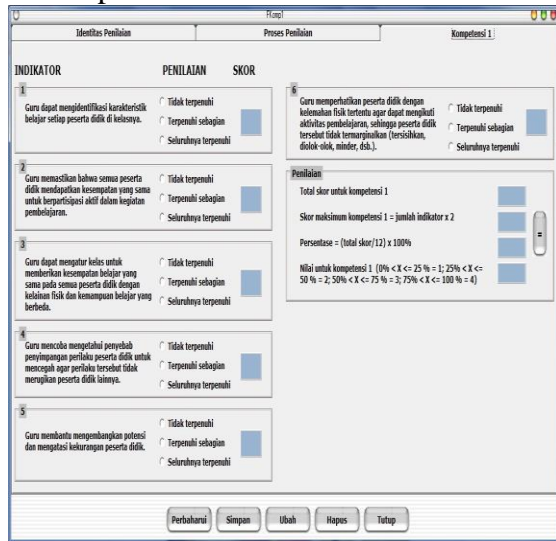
FKomp1

Identitas Penilaian | Proses Penilaian | Kompetensi 1

INDIKATOR PENILAIAN SKOR

1
Guru dapat mengidentifikasi karakteristik belajar setiap peserta didik di kelasnya.
Tidak terpenuhi
Terpenuhi sebagian
Seluruhnya terpenuhi

2
Guru memastikan bahwa semua peserta didik mendapatkan kesempatan yang sama untuk berpartisipasi aktif dalam kegiatan pembelajaran.
Tidak terpenuhi
Terpenuhi sebagian
Seluruhnya terpenuhi

3
Guru dapat mengatur kelas untuk memberikan kesempatan belajar yang sama pada semua peserta didik dengan kelainan fisik dan kemampuan belajar yang berbeda.
Tidak terpenuhi
Terpenuhi sebagian
Seluruhnya terpenuhi

4
Guru mencoba mengetahui penyebab penyimpangan perilaku peserta didik untuk mencegah agar perilaku tersebut tidak merugikan peserta didik lainnya.
Tidak terpenuhi
Terpenuhi sebagian
Seluruhnya terpenuhi

5
Guru membantu mengembangkan potensi dan mengatasi kekurangan peserta didik.
Tidak terpenuhi
Terpenuhi sebagian
Seluruhnya terpenuhi

6
Guru memperhatikan peserta didik dengan kelemahan fisik tertentu agar dapat mengikuti aktivitas pembelajaran, sehingga peserta didik tersebut tidak termarginalkan (tersisihkan, diolok-olok, minder, dsb.).
Tidak terpenuhi
Terpenuhi sebagian
Seluruhnya terpenuhi

Penilaian
Total skor untuk kompetensi 1
Skor maksimum kompetensi 1 = jumlah indikator x 2
Persentase = (total skor/12) x 100%
Nilai untuk kompetensi 1 (0% < X <= 25 % = 1; 25% < X <= 50 % = 2; 50% < X <= 75 % = 3; 75% < X <= 100 % = 4)

Perbaharui | Simpan | Ubah | Hapus | Tutup